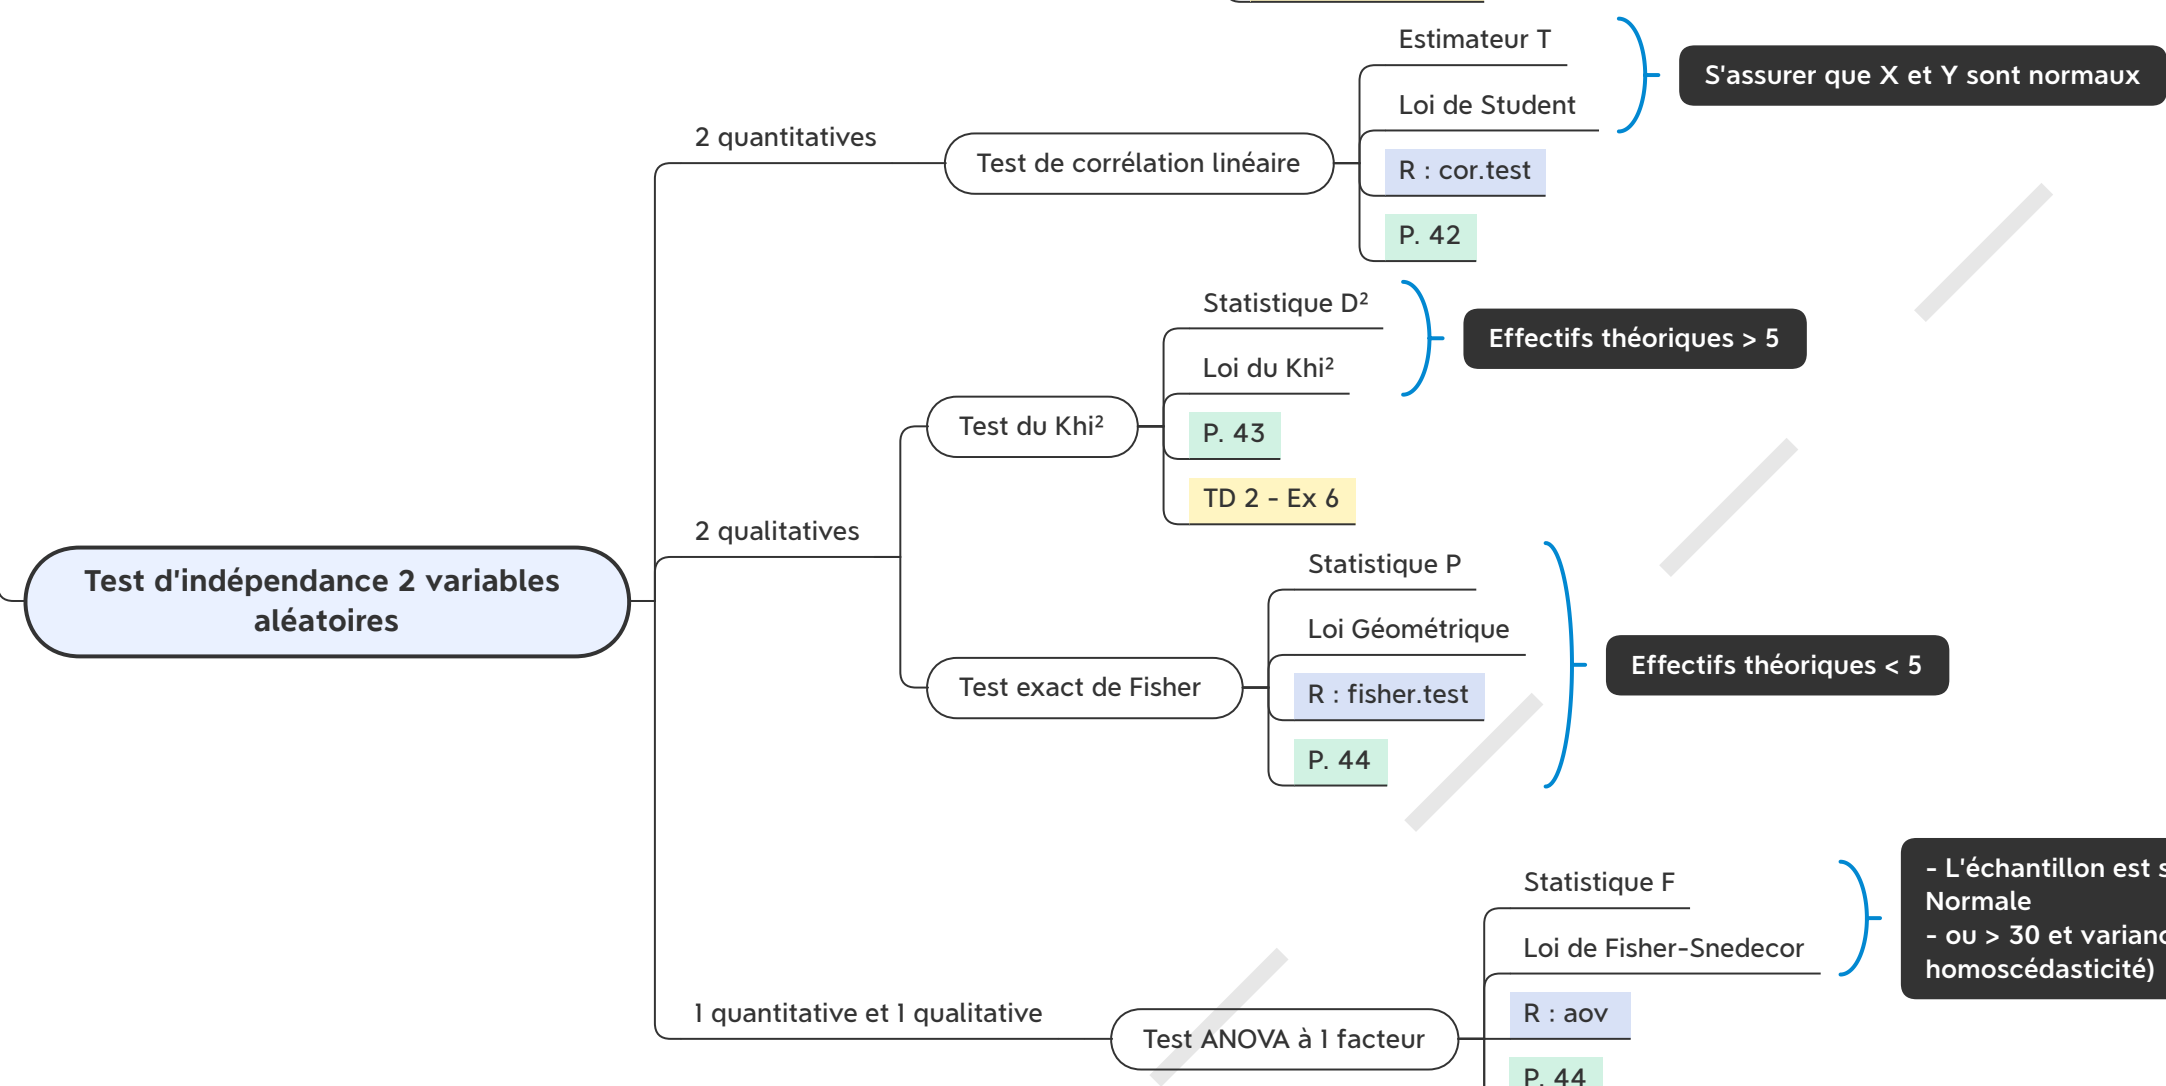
Test d'indépendance 2 variables aléatoires

2 quantitatives

Test de corrélation linéaire

Estimateur T

Loi de Student

S'assurer que X et Y sont normaux

R : cor.test

P. 42

2 qualitatives

Test du Khi²

Statistique D²

Loi du Khi²

Effectifs théoriques > 5

P. 43

TD 2 - Ex 6

Test exact de Fisher

Statistique P

Loi Géométrique

R : fisher.test

P. 44

Effectifs théoriques < 5

1 quantitative et 1 qualitative

Test ANOVA à 1 facteur

Statistique F

Loi de Fisher-Snedecor

- L'échantillon est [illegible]
Normale
- ou > 30 et varian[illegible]
homoscédasticité)

R : aov

P. 44